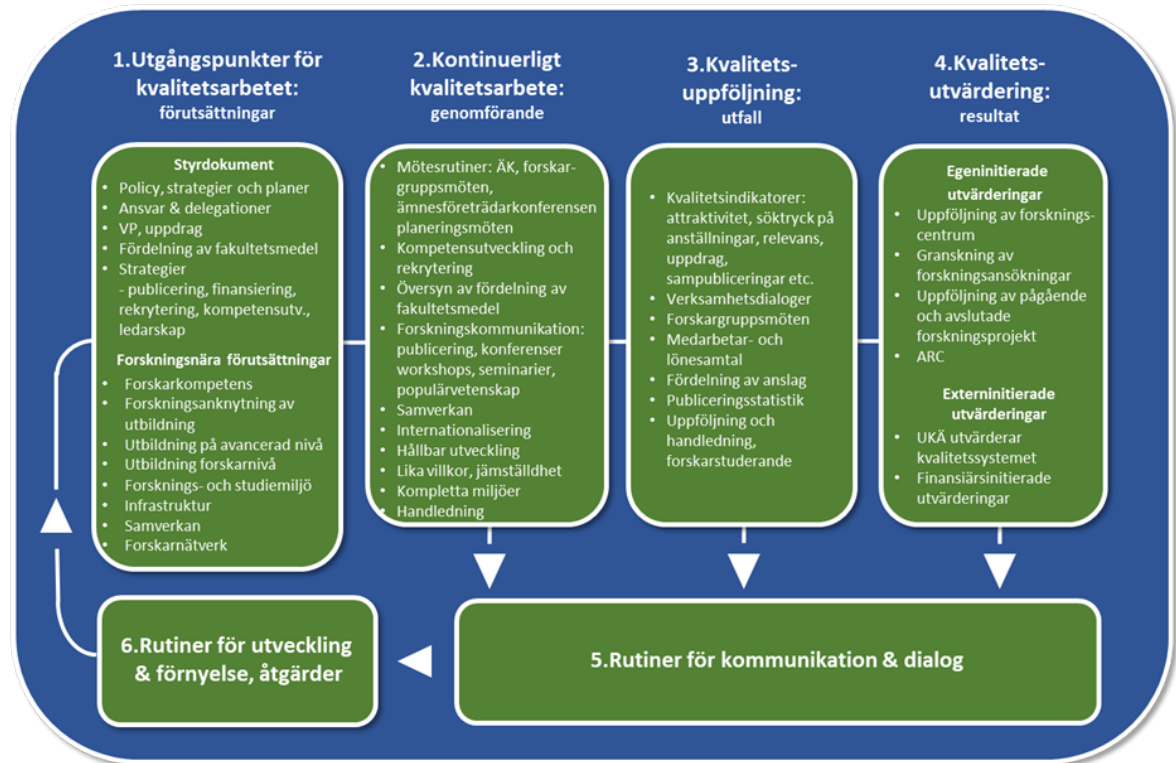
1.Utgångspunkter för kvalitetsarbetet:
förutsättningar

2.Kontinuerligt kvalitetsarbete:
genomförande

3.Kvalitetsuppföljning:
utfall

4.Kvalitetsutvärdering:
resultat

Styrdokument
• Policy, strategier och planer
• Ansvar & delegationer
• VP, uppdrag
• Fördelning av fakultetsmedel
• Strategier
- publicering, finansiering, rekrytering, kompetensutv., ledarskap

Forskningsnära förutsättningar
• Forskarkompetens
• Forskningsanknytning av utbildning
• Utbildning på avancerad nivå
• Utbildning forskarnivå
• Forsknings- och studiemiljö
• Infrastruktur
• Samverkan
• Forskarnätverk

• Mötesrutiner: ÄK, forskargruppsmöten, ämnesföreträdarkonferensen planeringsmöten
• Kompetensutveckling och rekrytering
• Översyn av fördelning av fakultetsmedel
• Forskningskommunikation: publicering, konferenser workshops, seminarier, populärvetenskap
• Samverkan
• Internationalisering
• Hållbar utveckling
• Lika villkor, jämställdhet
• Kompletta miljöer
• Handledning

• Kvalitetsindikatorer: attraktivitet, söktryck på anställningar, relevans, uppdrag, sampubliceringar etc.
• Verksamhetsdialoger
• Forskargruppsmöten
• Medarbetar- och lönesamtal
• Fördelning av anslag
• Publiceringsstatistik
• Uppföljning och handledning, forskarstuderande

Egeninitierade utvärderingar
• Uppföljning av forskningscentrum
• Granskning av forskningsansökningar
• Uppföljning av pågående och avslutade forskningsprojekt
• ARC

Externinitierade utvärderingar
• UKÄ utvärderar kvalitetssystemet
• Finansiärsinitierade utvärderingar

6.Rutiner för utveckling & förnyelse, åtgärder

5.Rutiner för kommunikation & dialog